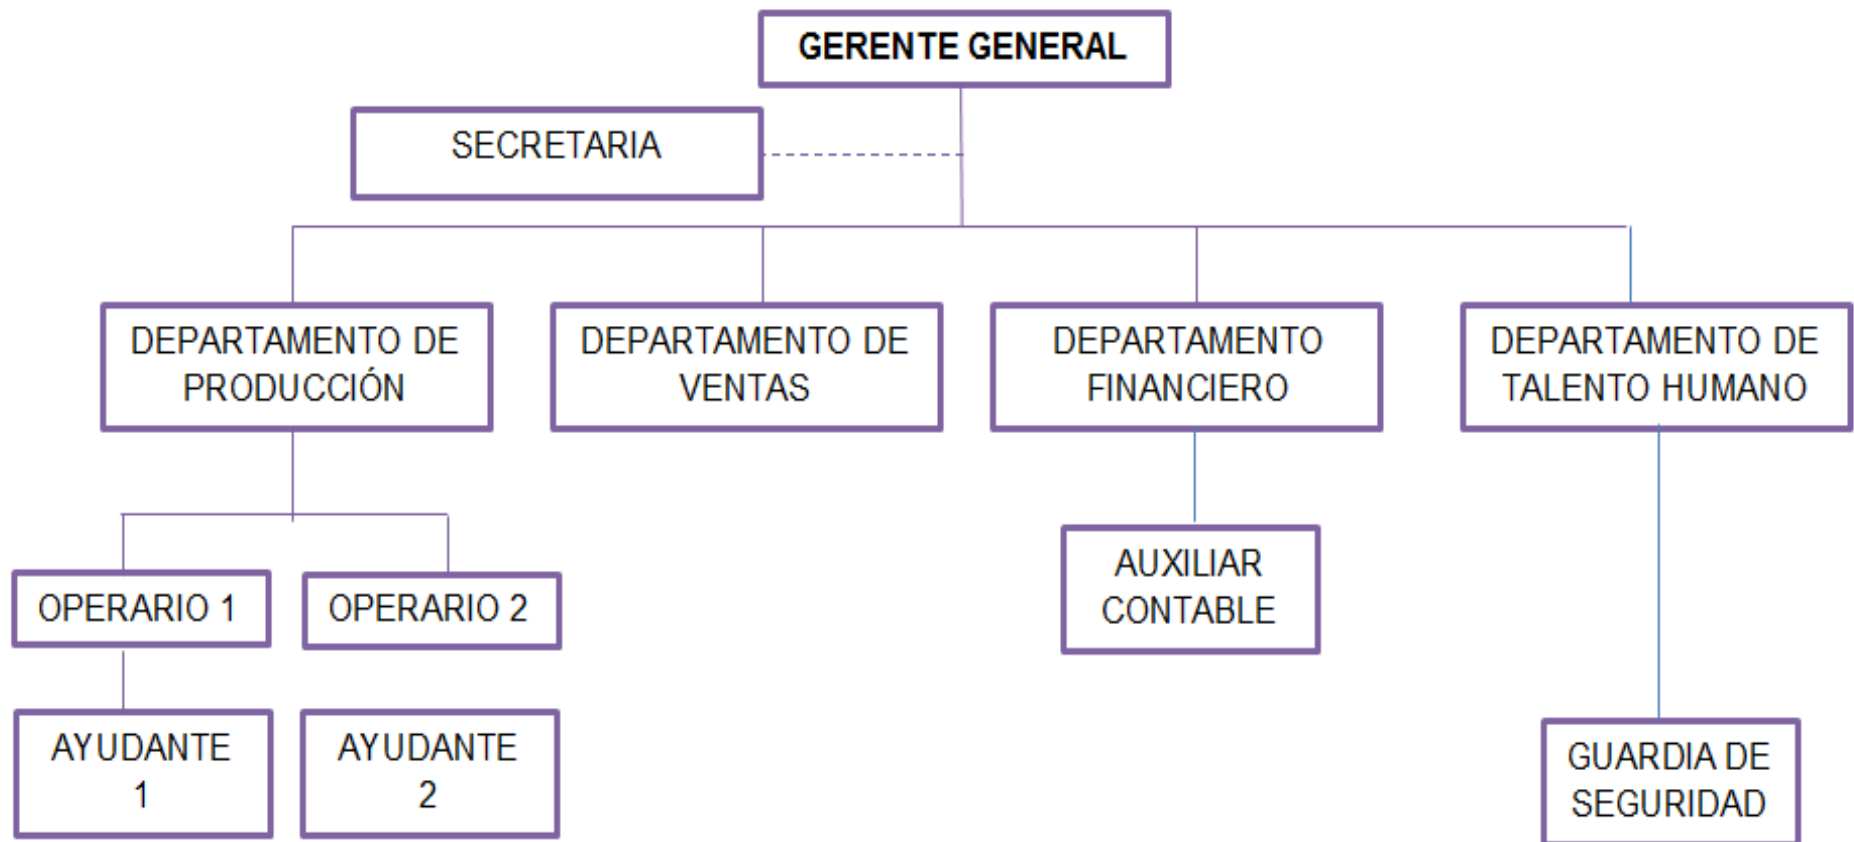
GERENTE GENERAL

SECRETARIA

DEPARTAMENTO DE PRODUCCIÓN

DEPARTAMENTO DE VENTAS

DEPARTAMENTO FINANCIERO

DEPARTAMENTO DE TALENTO HUMANO

OPERARIO 1

OPERARIO 2

AUXILIAR CONTABLE

AYUDANTE 1

AYUDANTE 2

GUARDIA DE SEGURIDAD